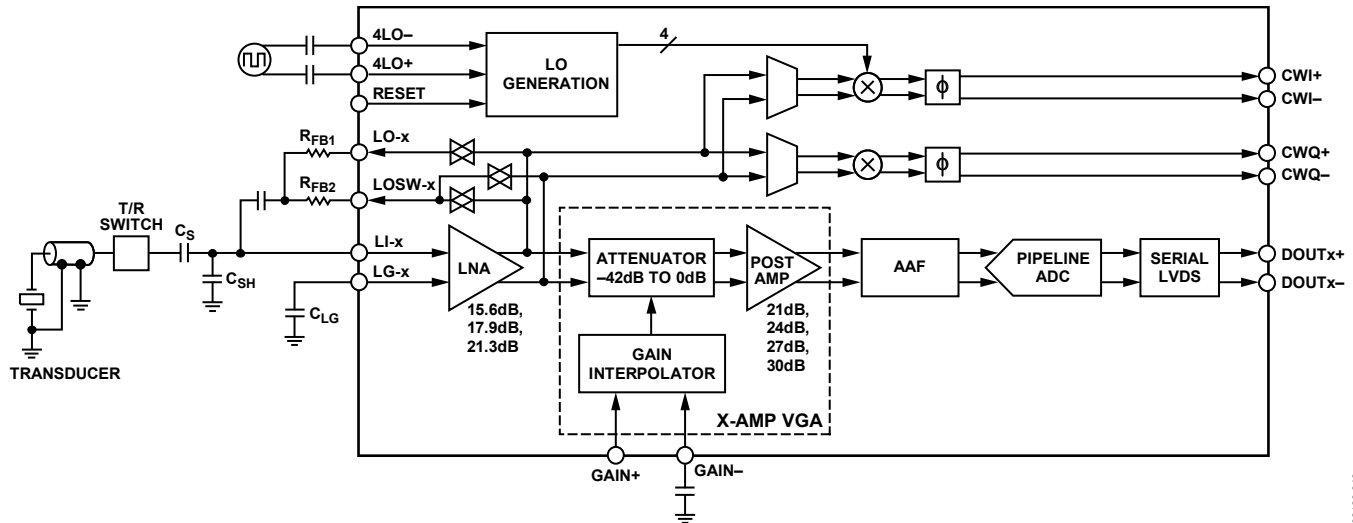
4LO–
4LO+
RESET
LO GENERATION
4
CWI+
CWI–
$R_{FB1}$
LO-x
$R_{FB2}$
LOSW-x
CWQ+
CWQ–
T/R SWITCH
$C_S$
$C_{SH}$
LI-x
LG-x
$C_{LG}$
LNA
15.6dB, 17.9dB, 21.3dB
ATTENUATOR –42dB TO 0dB
POST AMP
21dB, 24dB, 27dB, 30dB
AAF
PIPELINE ADC
SERIAL LVDS
DOUTx+
DOUTx–
GAIN INTERPOLATOR
X-AMP VGA
TRANSDUCER
GAIN+
GAIN–